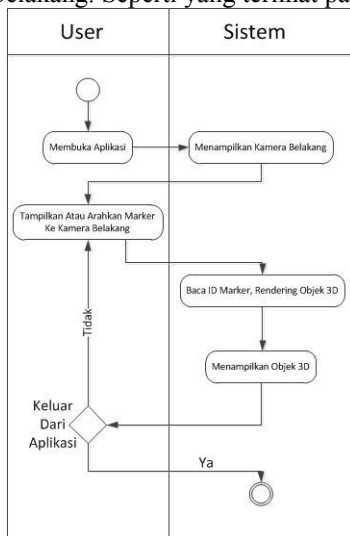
belakang. Seperti yang terlihat pa

User

Sistem

Membuka Aplikasi

Menampilkan Kamera Belakang

Tampilkan Atau Arahkan Marker Ke Kamera Belakang

Baca ID Marker, Rendering Objek 3D

Tidak

Menampilkan Objek 3D

Keluar Dari Aplikasi

Ya